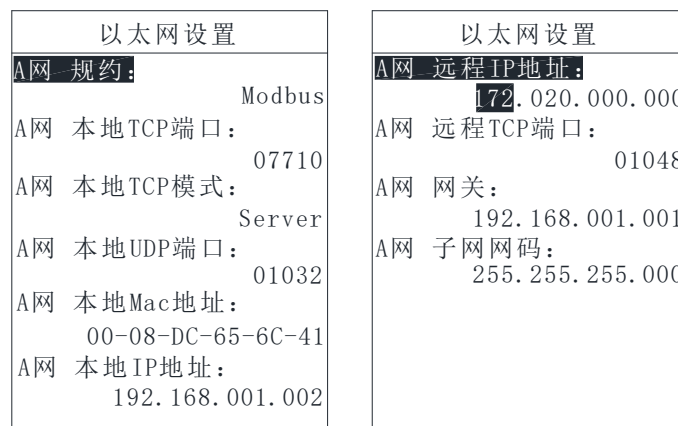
以太网设置

A网 规约：
Modbus
A网 本地TCP端口：
07710
A网 本地TCP模式：
Server
A网 本地UDP端口：
01032
A网 本地Mac地址：
00-08-DC-65-6C-41
A网 本地IP地址：
192.168.001.002

以太网设置

A网 远程IP地址：
172.020.000.000
A网 远程TCP端口：
01048
A网 网关：
192.168.001.001
A网 子网网码：
255.255.255.000